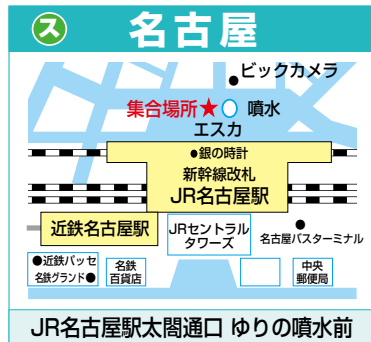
ス 名古屋

●ビックカメラ

集合場所★ 噴水

エスカ

●銀の時計

新幹線改札

JR名古屋駅

近鉄名古屋駅

JRセントラルタワーズ

●名古屋バスターミナル

●近鉄パッセ

名鉄グランド●

名鉄百貨店

中央郵便局

JR名古屋駅太閤通口 ゆりの噴水前